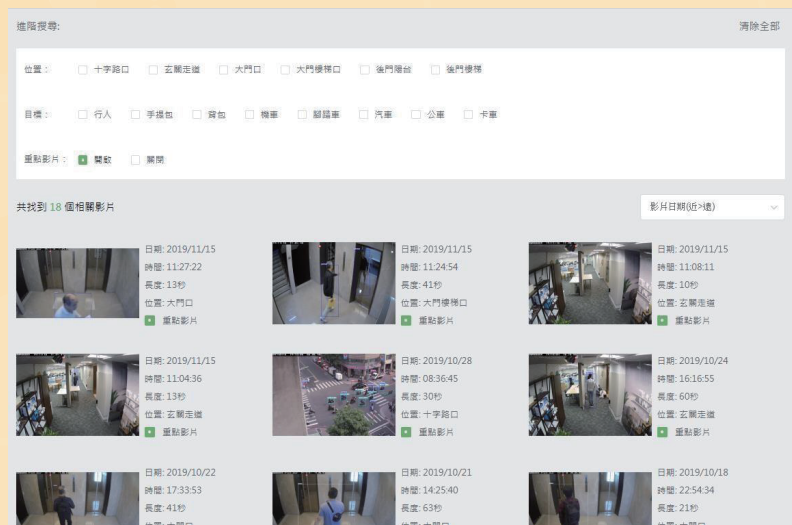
進階搜尋:

清除全部

位置: 十字路口 玄關走道 大門口 大門樓梯口 後門陽台 後門樓梯

目標: 行人 手提包 背包 機車 腳踏車 汽車 公車 卡車

重點影片: 開啟 關閉

共找到 18 個相關影片

影片日期(近>遠)

日期: 2019/11/15
時間: 11:27:22
長度: 13秒
位置: 大門口
重點影片

日期: 2019/11/15
時間: 11:24:54
長度: 41秒
位置: 大門樓梯口
重點影片

日期: 2019/11/15
時間: 11:08:11
長度: 10秒
位置: 玄關走道
重點影片

日期: 2019/11/15
時間: 11:04:36
長度: 13秒
位置: 玄關走道
重點影片

日期: 2019/10/28
時間: 08:36:45
長度: 30秒
位置: 十字路口
重點影片

日期: 2019/10/24
時間: 16:16:55
長度: 60秒
位置: 玄關走道
重點影片

日期: 2019/10/22
時間: 17:33:53
長度: 41秒
位置: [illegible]

日期: 2019/10/21
時間: 14:25:40
長度: 63秒
位置: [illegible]

日期: 2019/10/18
時間: 22:54:34
長度: 21秒
位置: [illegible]